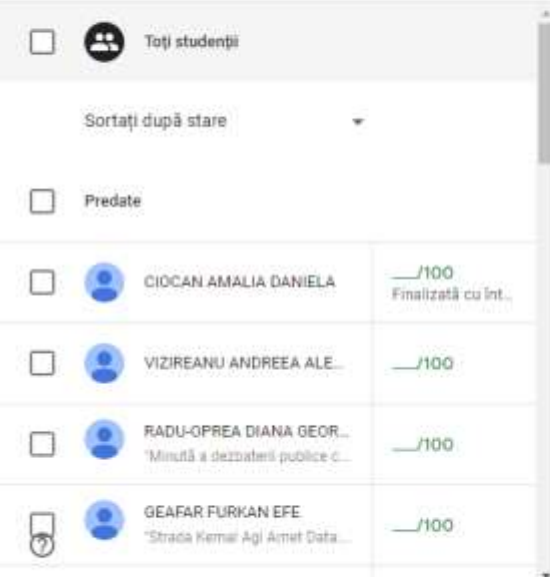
Toți studenții

Sortați după stare

Predate

CIOCAN AMALIA DANIELA

___/100
Finalizată cu înt...

VIZIREANU ANDREEA ALE...

___/100

RADU-OPREA DIANA GEOR...
"Minută a dezbaterii publice c...

___/100

GEAFAR FURKAN EFE
"Strada Kemal Agi Amet Data...

___/100

?